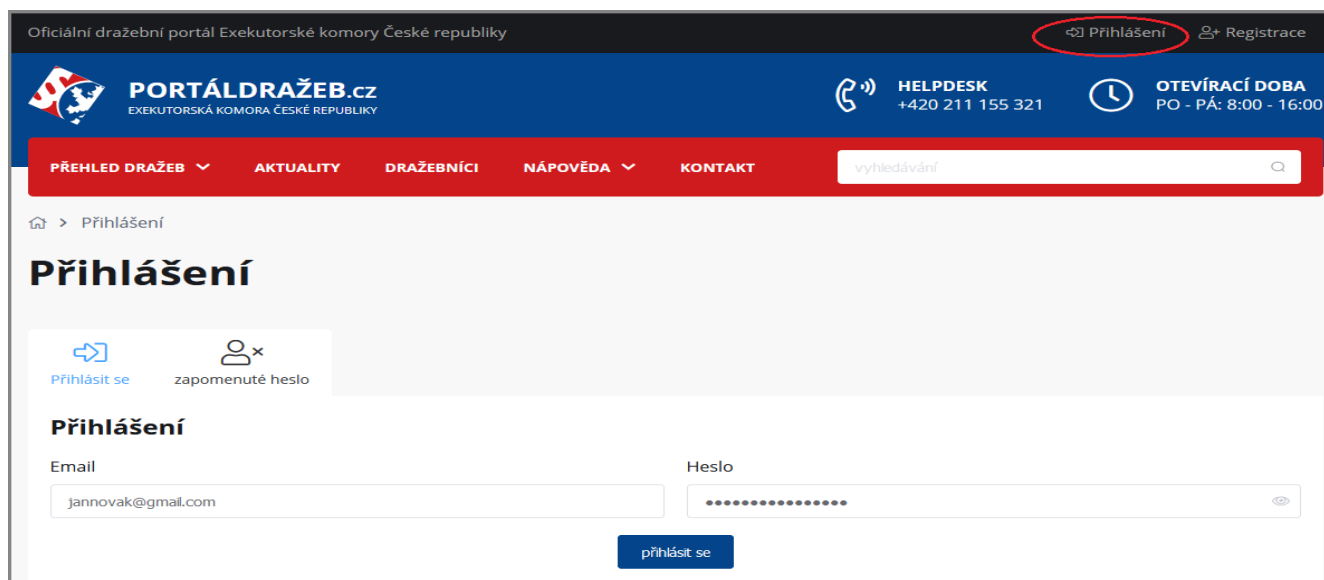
Oficiální dražební portál Exekutorské komory České republiky

Přihlášení Registrace

PORTÁLDRAŽEB.cz
EXEKUTORSKÁ KOMORA ČESKÉ REPUBLIKY

HELPDESK
+420 211 155 321

OTEVÍRACÍ DOBA
PO - PÁ: 8:00 - 16:00

PŘEHLED DRAŽEB AKTUALITY DRAŽEBNÍCI NÁPOVĚDA KONTAKT

vyhledávání

> Přihlášení

Přihlášení

Přihlásit se

zapomenuté heslo

Přihlášení

Email

jannovak@gmail.com

Heslo

••••••••••••••••

přihlásit se